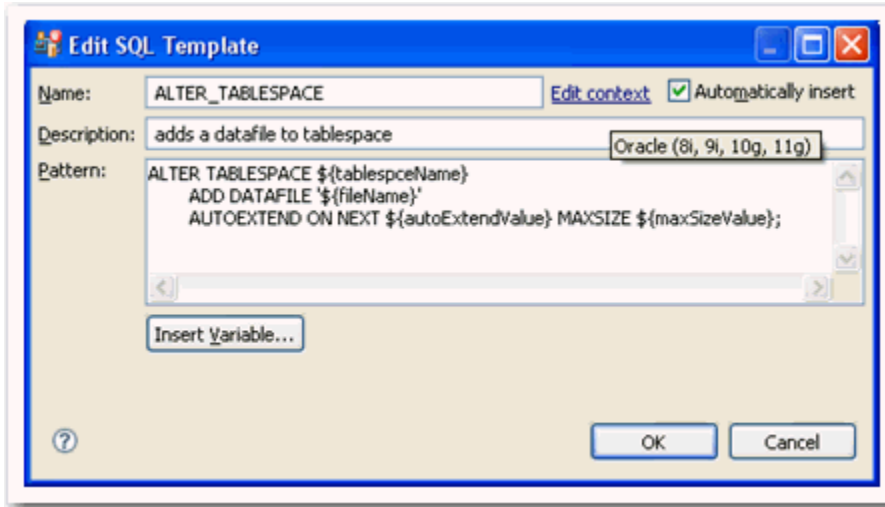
Edit SQL Template

Name: ALTER_TABLESPACE Edit context Automatically insert

Description: adds a datafile to tablespace Oracle (8i, 9i, 10g, 11g)

Pattern: ALTER TABLESPACE ${tablespceName}
ADD DATAFILE '${fileName}'
AUTOEXTEND ON NEXT ${autoExtendValue} MAXSIZE ${maxSizeValue};

Insert Variable...

OK Cancel